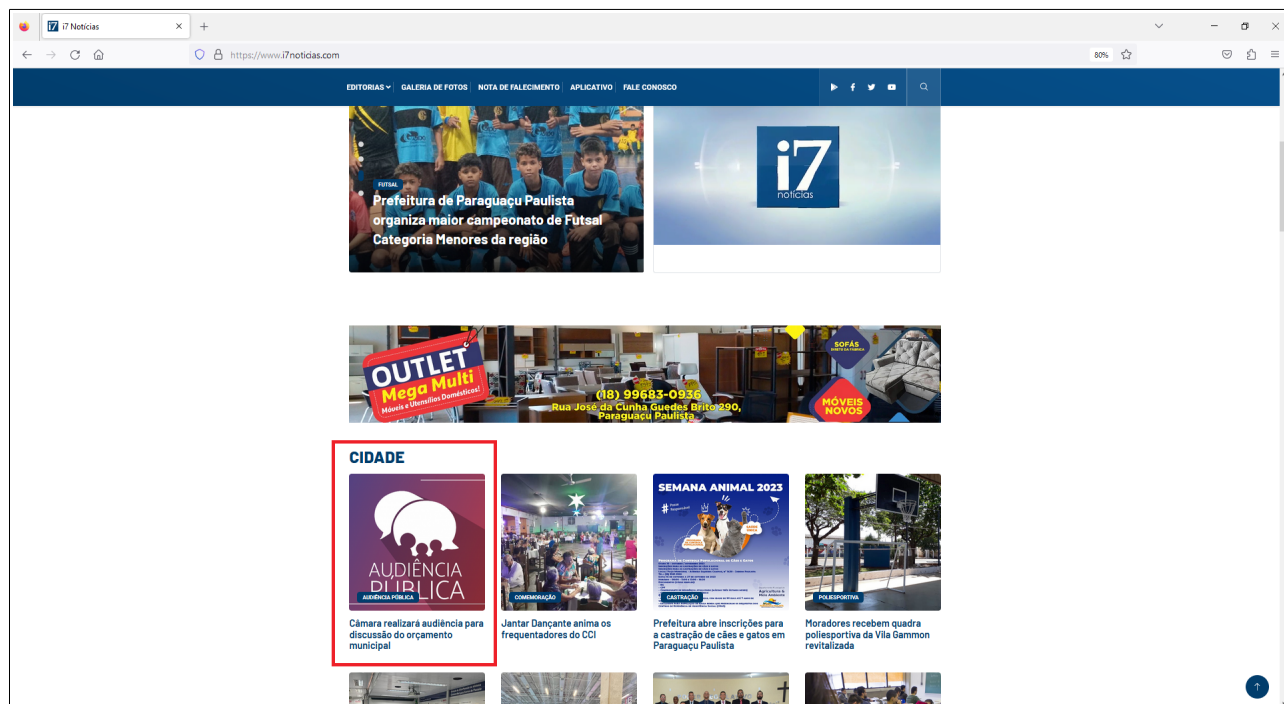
i7 Notícias

https://www.i7noticias.com

80%

EDITORIAS GALERIA DE FOTOS NOTA DE FALECIMENTO APLICATIVO FALE CONOSCO

FUTSAL

Prefeitura de Paraguaçu Paulista organiza maior campeonato de Futsal Categoria Menores da região

i7 notícias

OUTLET Mega Multi Móveis e Utensílios Domésticos!

(18) 99683-0936
Rua José da Cunha Guedes Brito 290, Paraguaçu Paulista

SOFÁS DIRETO DA FÁBRICA

MÓVEIS NOVOS

CIDADE

AUDIÊNCIA PÚBLICA

AUDIÊNCIA PÚBLICA

Câmara realizará audiência para discussão do orçamento municipal

COMEMORAÇÃO

Jantar Dançante anima os frequentadores do CCI

SEMANA ANIMAL 2023

CASTRAÇÃO

Prefeitura abre inscrições para a castração de cães e gatos em Paraguaçu Paulista

POLIESPORTIVA

Moradores recebem quadra poliesportiva da Vila Gammon revitalizada